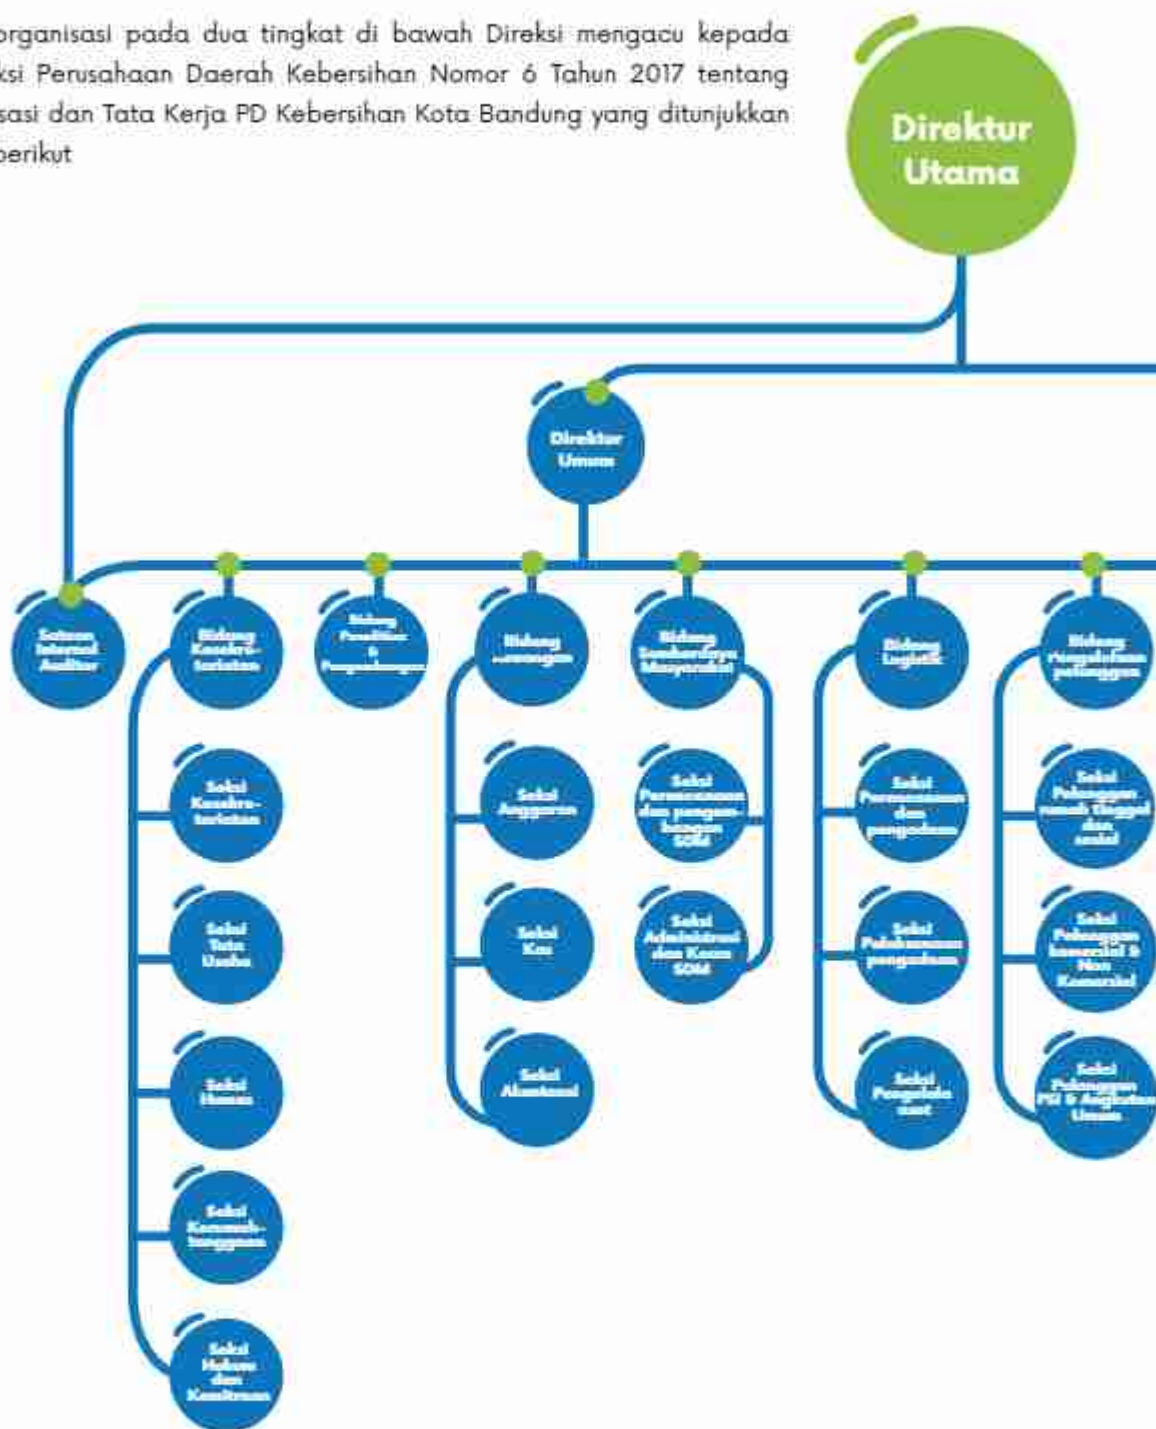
organisasi pada dua tingkat di bawah Direksi mengacu kepada ksi Perusahaan Daerah Kebersihan Nomor 6 Tahun 2017 tentang sasi dan Tata Kerja PD Kebersihan Kota Bandung yang ditunjukkan berikut

Direktur Utama

Direktur Umum

Satuan Internal Auditor

Bidang Kesekretariatan

Seksi Kesekretariatan

Seksi Tata Usaha

Seksi Humas

Seksi Kemasyarakatan

Seksi Hukum dan Kemitraan

Bidang Penelitian & Pengembangan

Bidang Keuangan

Seksi Anggaran

Seksi Kas

Seksi Akuntansi

Bidang Sumberdaya Manusia

Seksi Perencanaan dan pengembangan SDM

Seksi Administrasi dan Kesra SDM

Bidang Logistik

Seksi Perencanaan dan pengadaan

Seksi Pelaksanaan pengadaan

Seksi Pengelola aset

Bidang Pengelolaan pelanggan

Seksi Pelanggan rumah tinggal dan sosial

Seksi Pelanggan komersial & Non Komersial

Seksi Pelanggan PSI & Angkutan Umum